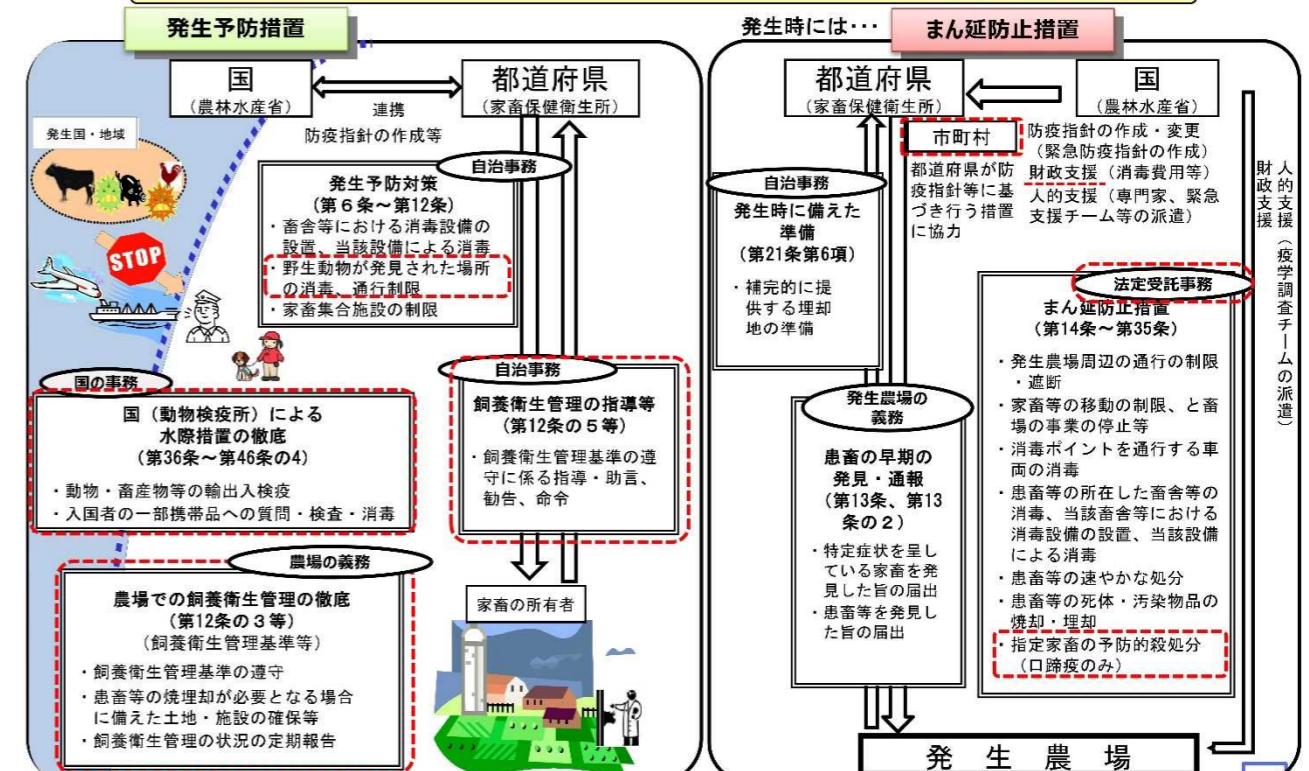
発生予防措置

国
（農林水産省）

都道府県
（家畜保健衛生所）

連携
防疫指針の作成等

発生国・地域

STOP

自治事務

発生予防対策
（第６条～第12条）
・畜舎等における消毒設備の設置、当該設備による消毒
・野生動物が発見された場所の消毒、通行制限
・家畜集合施設の制限

国の事務

国（動物検疫所）による
水際措置の徹底
（第36条～第46条の4）
・動物・畜産物等の輸出入検疫
・入国者の一部携帯品への質問・検査・消毒

自治事務

飼養衛生管理の指導等
（第12条の５等）
・飼養衛生管理基準の遵守に係る指導・助言、勧告、命令

農場の義務

農場での飼養衛生管理の徹底
（第12条の３等）
（飼養衛生管理基準等）
・飼養衛生管理基準の遵守
・患畜等の焼埋却が必要となる場合に備えた土地・施設の確保等
・飼養衛生管理の状況の定期報告

家畜の所有者

発生時には・・・

まん延防止措置

都道府県
（家畜保健衛生所）

国
（農林水産省）

市町村

都道府県が防疫指針等に基づき行う措置に協力

防疫指針の作成・変更
（緊急防疫指針の作成）
財政支援（消毒費用等）
人的支援（専門家、緊急支援チーム等の派遣）

財政支援

人的支援（疫学調査チームの派遣）

自治事務

発生時に備えた準備
（第21条第6項）
・補完的に提供する埋却地の準備

発生農場の義務

患畜の早期の発見・通報
（第13条、第13条の２）
・特定症状を呈している家畜を発見した旨の届出
・患畜等を発見した旨の届出

法定受託事務

まん延防止措置
（第14条～第35条）
・発生農場周辺の通行の制限・遮断
・家畜等の移動の制限、と畜場の事業の停止等
・消毒ポイントを通行する車両の消毒
・患畜等の所在した畜舎等の消毒、当該畜舎等における消毒設備の設置、当該設備による消毒
・患畜等の速やかな処分
・患畜等の死体・汚染物品の焼却・埋却
・指定家畜の予防的殺処分
（口蹄疫のみ）

発生農場